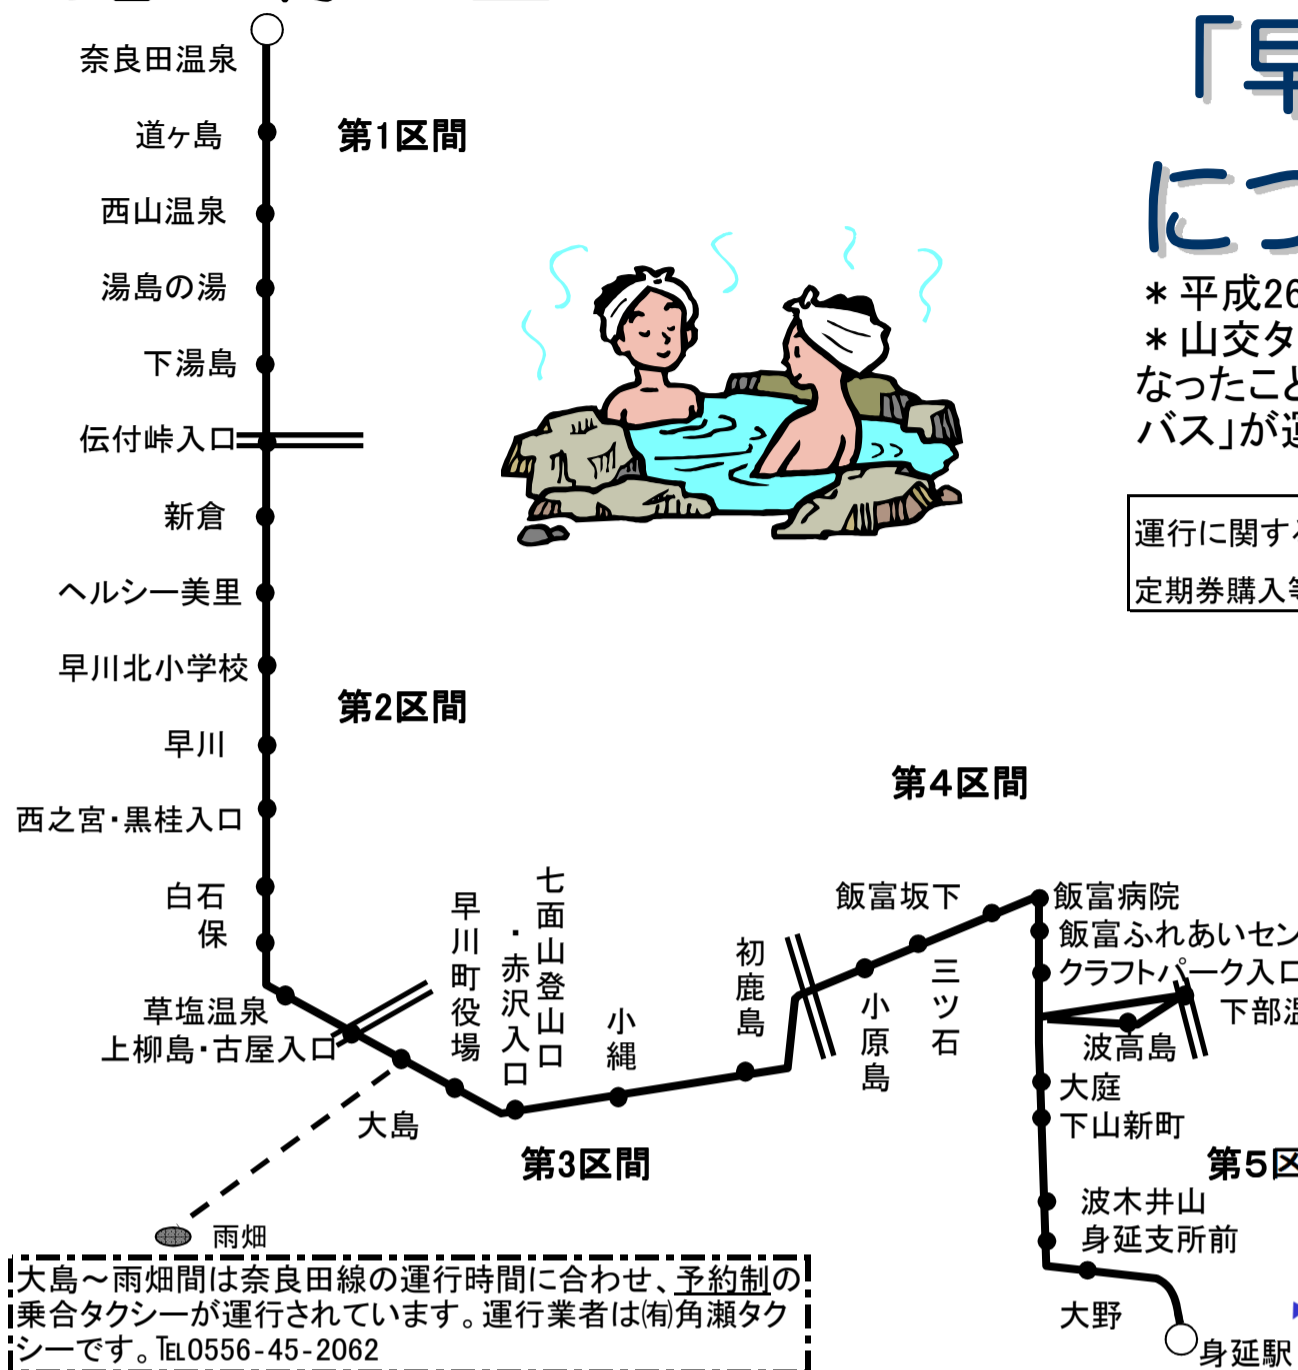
奈良田温泉
道ヶ島
第1区間
西山温泉
湯島の湯
下湯島
伝付峠入口
新倉
ヘルシー美里
早川北小学校
第2区間
早川
西之宮・黒桂入口
白石
保
草塩温泉
上柳島・古屋入口
大島
雨畑
早川町役場
七面山登山口・赤沢入口
小縄
第3区間
初鹿島
小原島
三ツ石
飯富坂下
第4区間
飯富病院
飯富ふれあいセン
クラフトパーク入口
下部温
波高島
大庭
下山新町
第5区
波木井山
身延支所前
大野
身延駅

「早
につ
＊平成26
＊山交タ
なったこと
バス」が運

運行に関す
定期券購入等

大島～雨畑間は奈良田線の運行時間に合わせ、予約制の乗合タクシーが運行されています。運行業者は㈲角瀬タクシーです。TEL0556-45-2062